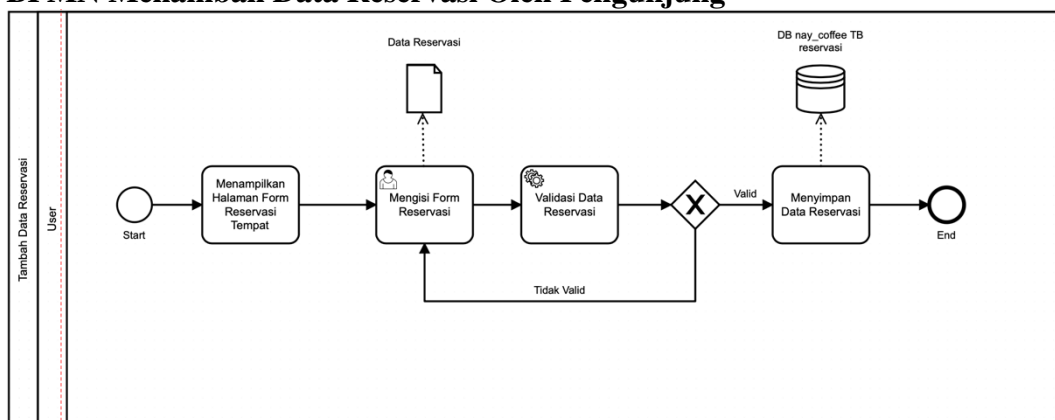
BPMN Menambah Data Reservasi Oleh Pengunjung

Tambah Data Reservasi

User

Data Reservasi

DB nay_coffee TB reservasi

Start

Menampilkan Halaman Form Reservasi Tempat

Mengisi Form Reservasi

Validasi Data Reservasi

Valid

Menyimpan Data Reservasi

End

Tidak Valid